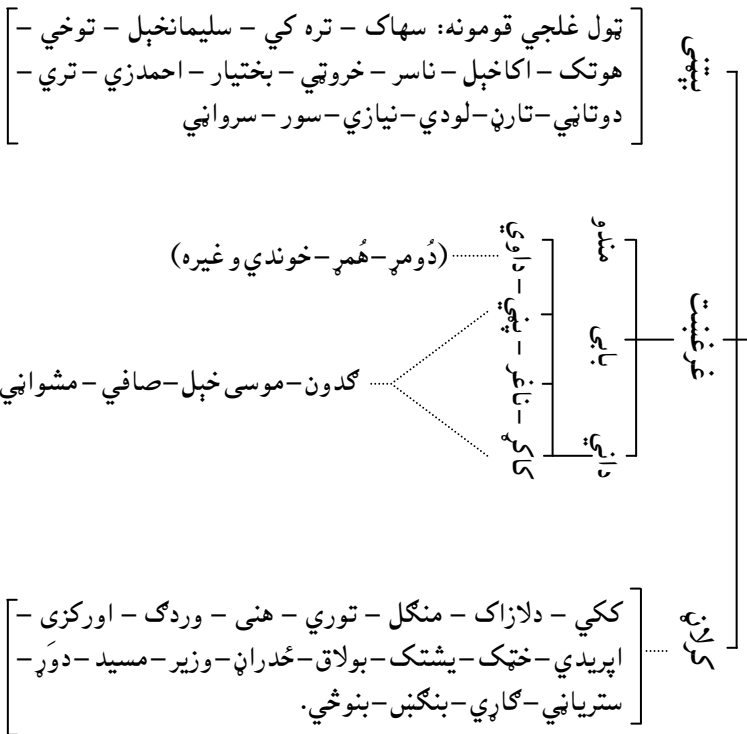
ټېټي

ټول غلجي قومونه: سهاک – تره کي – سليمانخېل – توخي – هوتک – اکاخېل – ناسر – خروټي – بختيار – احمدزي – تري – دوتاني – تاڼ – لودي – نيازي – سور – سرواني

غرغښت

منډو

باېې

داني

داوي – نغر – ناغر – کاکړ

(ډُومړ – هُمړ – خوندي و غيره)

ګدون – موسی خېل – صافي – مشواني

کرلاڼي

ککي – دلازاک – منګل – توري – هنی – وردګ – اورکزی – اپريدي – خټک – يشتک – بولاق – ځدراڼ – وزير – مسيد – دوړ – سترياني – ګاړي – بنګښ – بنوڅي.